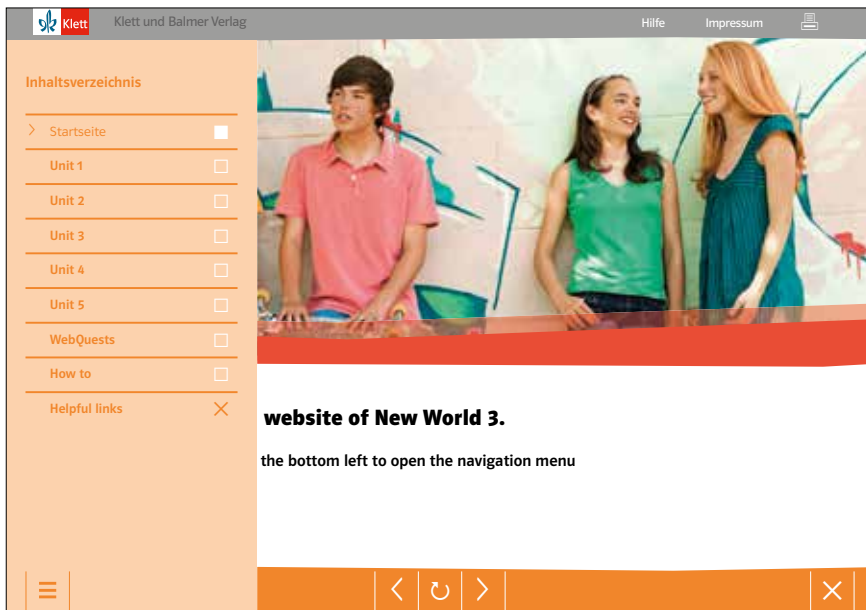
Klett Klett und Balmer Verlag Hilfe Impressum

Inhaltsverzeichnis

Startseite

Unit 1

Unit 2

Unit 3

Unit 4

Unit 5

WebQuests

How to

Helpful links

website of New World 3.

the bottom left to open the navigation menu